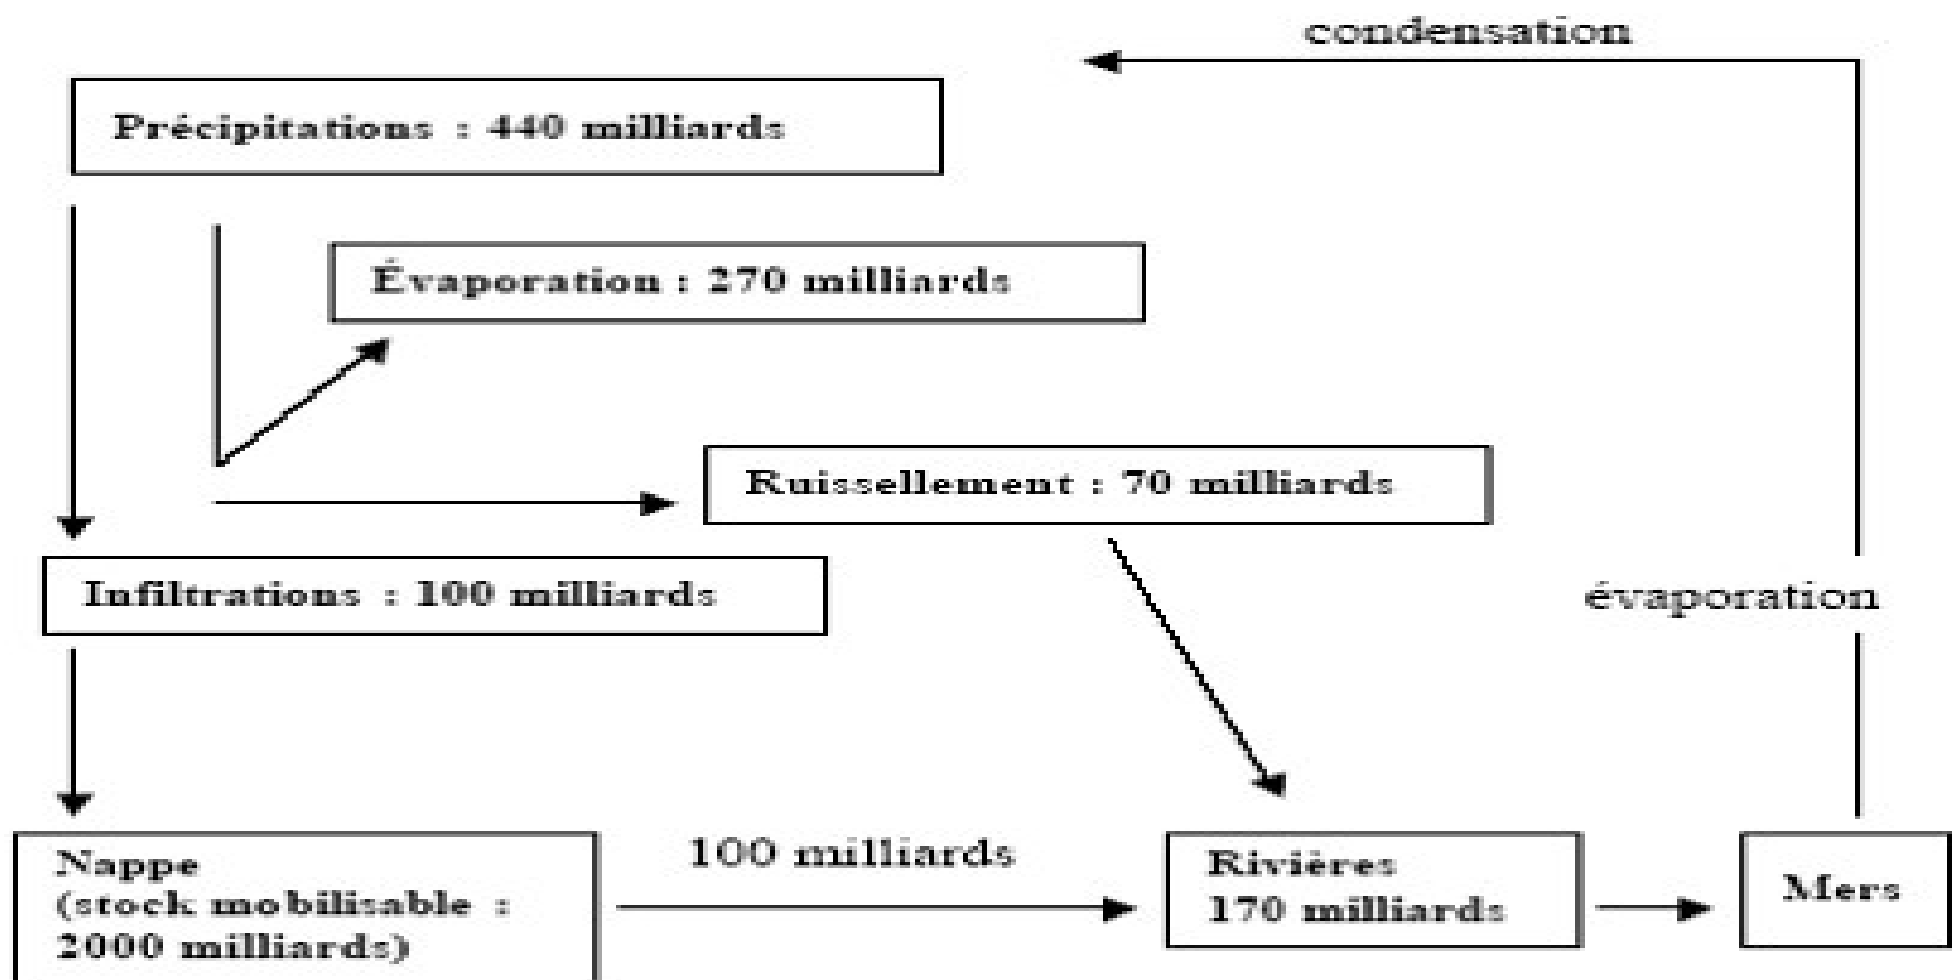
condensation

Précipitations : 440 milliards

Évaporation : 270 milliards

Ruissellement : 70 milliards

Infiltrations : 100 milliards

évaporation

Nappe (stock mobilisable : 2000 milliards)

100 milliards

Rivières 170 milliards

Mers